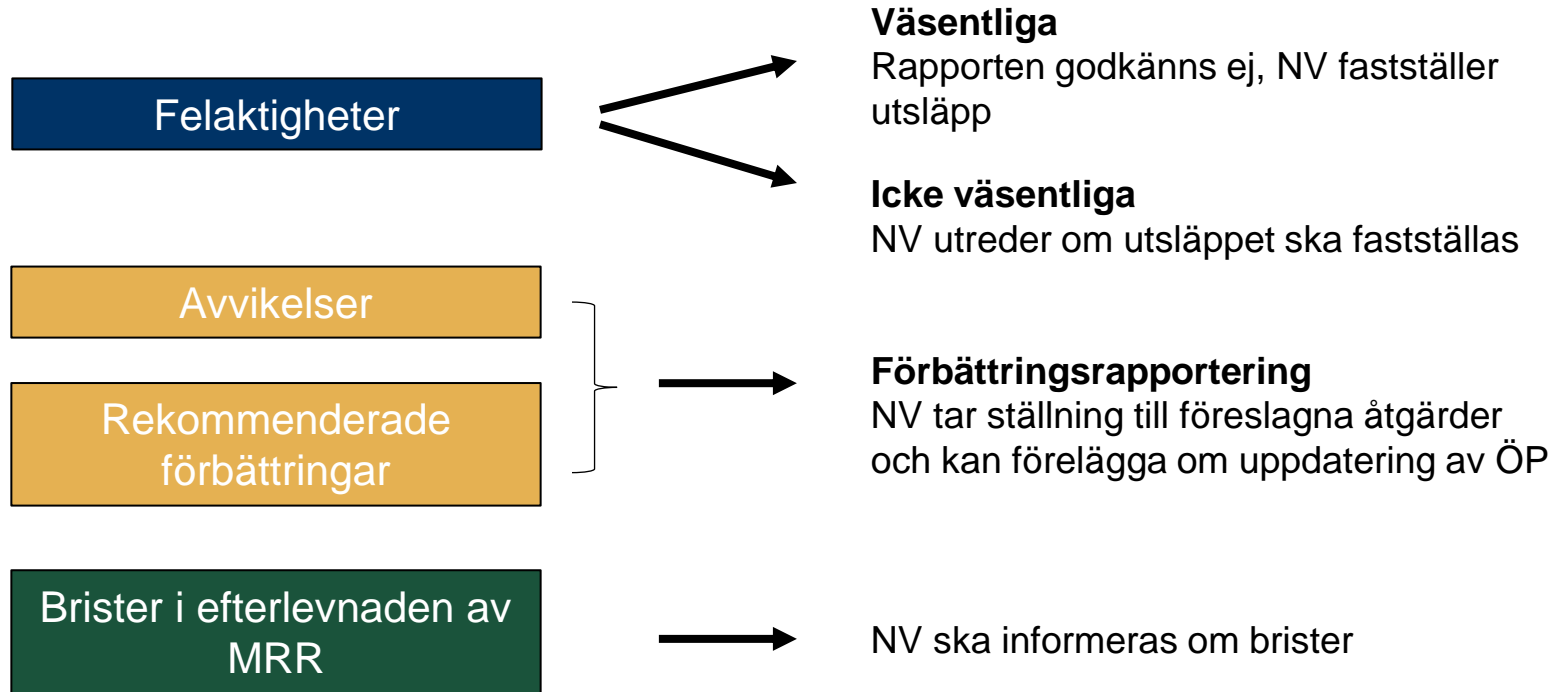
Felaktigheter

**Väsentliga**
Rapporten godkänns ej, NV fastställer utsläpp

**Icke väsentliga**
NV utreder om utsläppet ska fastställas

Avvikelser

Rekommenderade förbättringar

**Förbättringsrapportering**
NV tar ställning till föreslagna åtgärder och kan förelägga om uppdatering av ÖP

Brister i efterlevnaden av MRR

NV ska informeras om brister